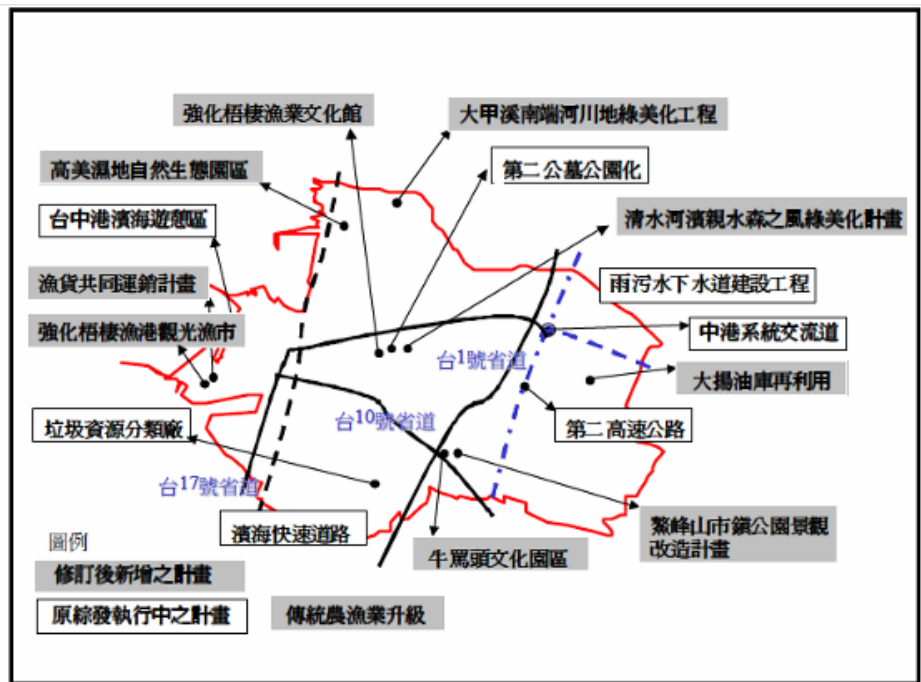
強化梧棲漁業文化館

大甲溪南端河川地綠美化工程

高美濕地自然生態園區

第二公墓公園化

台中港濱海遊憩區

清水河濱親水森之風綠美化計畫

雨污水下水道建設工程

漁貨共同運銷計畫

強化梧棲漁港觀光漁市

中港系統交流道

台1號省道

大揚油庫再利用

垃圾資源分類廠

台10號省道

第二高速公路

台17號省道

濱海快速道路

鰲峰山市鎮公園景觀改造計畫

牛罵頭文化園區

圖例

修訂後新增之計畫

原綜發執行中之計畫

傳統農漁業升級